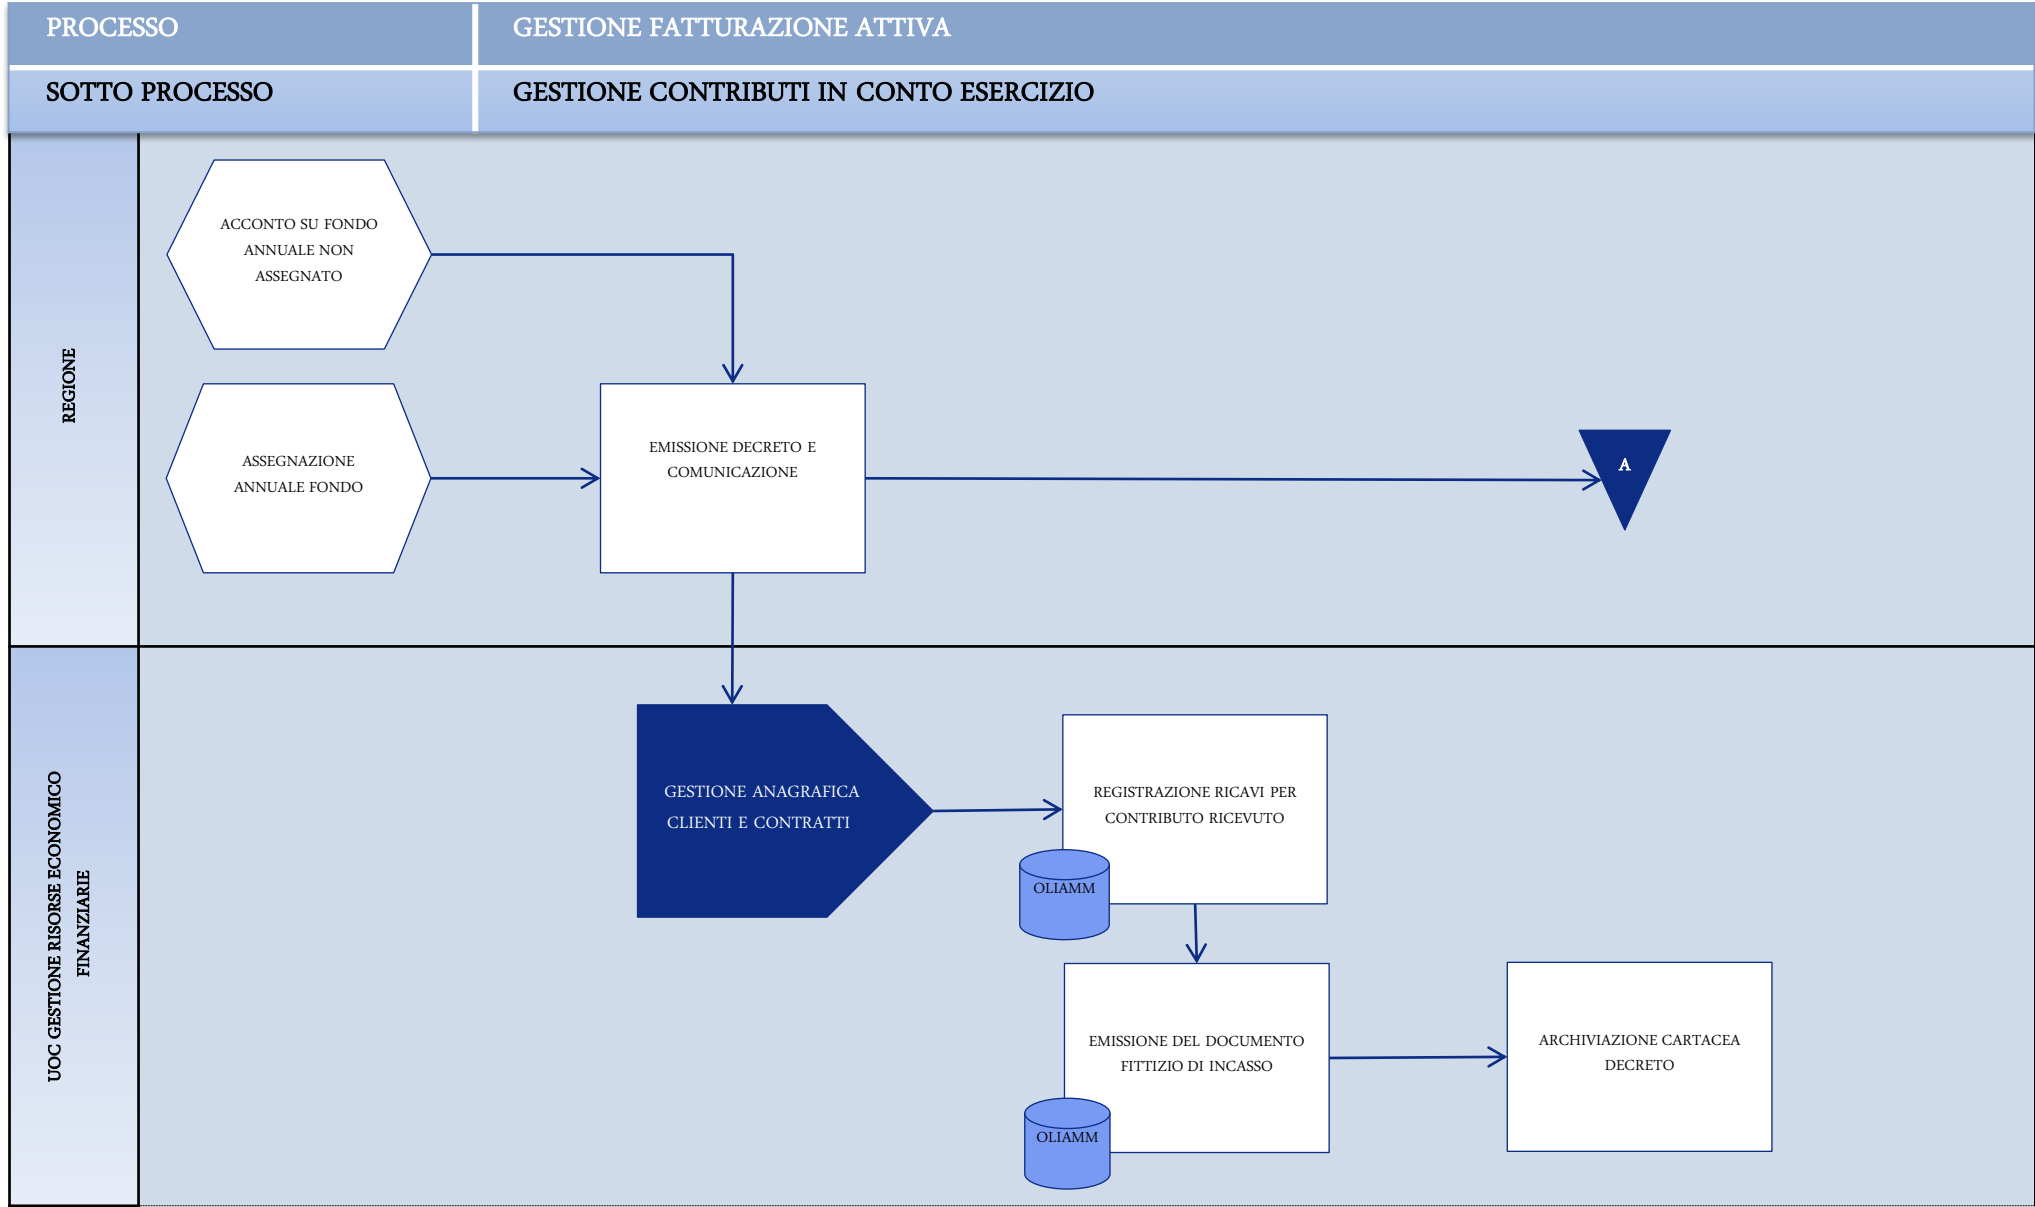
PROCESSO

GESTIONE FATTURAZIONE ATTIVA

SOTTO PROCESSO

GESTIONE CONTRIBUTI IN CONTO ESERCIZIO

REGIONE

ACCONTO SU FONDO ANNUALE NON ASSEGNATO

ASSEGNAZIONE ANNUALE FONDO

EMISSIONE DECRETO E COMUNICAZIONE

A

UOC GESTIONE RISORSE ECONOMICO FINANZIARIE

GESTIONE ANAGRAFICA CLIENTI E CONTRATTI

REGISTRAZIONE RICAVI PER CONTRIBUTO RICEVUTO

OLIAMM

EMISSIONE DEL DOCUMENTO FITTIZIO DI INCASSO

OLIAMM

ARCHIVIAZIONE CARTACEA DECRETO